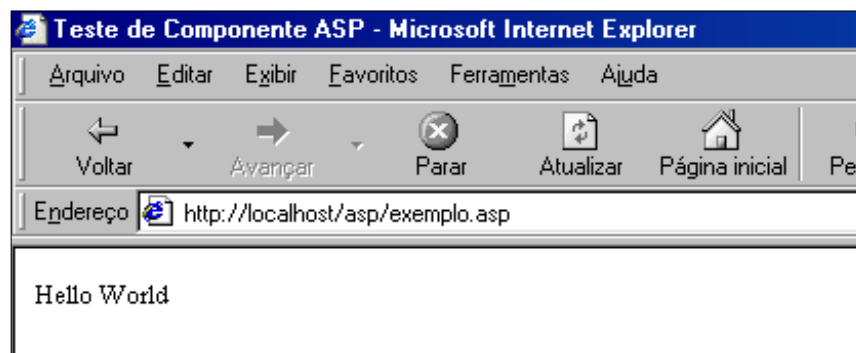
Teste de Componente ASP - Microsoft Internet Explorer

Arquivo Editar Exibir Favoritos Ferramentas Ajuda

Voltar Avançar Parar Atualizar Página inicial Pe

Endereço http://localhost/asp/exemplo.asp

Hello World